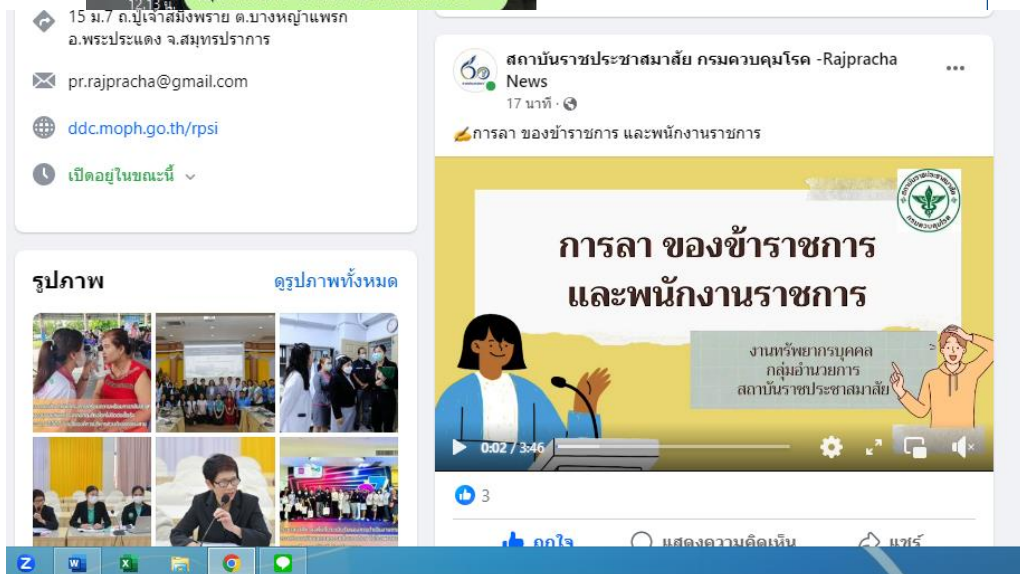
15 ม.7 ถ.ปู่เจ้าสมิงพราย ต.บางหญ้าแพรก อ.พระประแดง จ.สมุทรปราการ

pr.rajpracha@gmail.com

ddc.moph.go.th/rpsi

เปิดอยู่ในขณะนี้

รูปภาพ

ดูรูปภาพทั้งหมด

สถาบันราชประชาสมาสัย กรมควบคุมโรค -Rajpracha News

17 นาที ·

✍️การลา ของข้าราชการ และพนักงานราชการ

การลา ของข้าราชการ และพนักงานราชการ

งานทรัพยากรบุคคล กลุ่มอำนวยการ สถาบันราชประชาสมาสัย

0:02 / 3:46

3

ถูกใจ

แสดงความคิดเห็น

แชร์